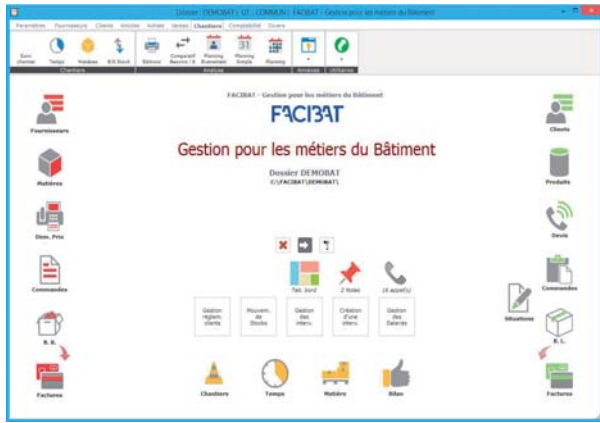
Dossier : DEMOBAT | UT : COMMUN | FACIBAT - Gestion pour les Métiers du Bâtiment

Paramètres Fournisseurs Clients Articles Achats Ventes Chantiers Comptabilité Ouvrir

Suivi chantier Temps Matières E/S Stock Éditions Comparatif Besoins / E Planning Évènement Planning Simple Planning

Chantiers Analyse Annexes Utilitaires

FACIBAT - Gestion pour les métiers du Bâtiment

FACIBAT

Gestion pour les métiers du Bâtiment

Dossier DEMOBAT
C:\FACIBAT\DEMOBAT\

Fournisseurs

Matières

Dem. Prix

Commandes

B. R.

Factures

Clients

Produits

Devis

Commandes

Situations

B. L.

Factures

Tab. bord

2 Notes

(4 appel(s))

Gestion réglem. clients

Mouvem. de Stocks

Gestion des interv.

Création d'une interv.

Gestion des Salariés

Chantiers

Temps

Matière

Bilan